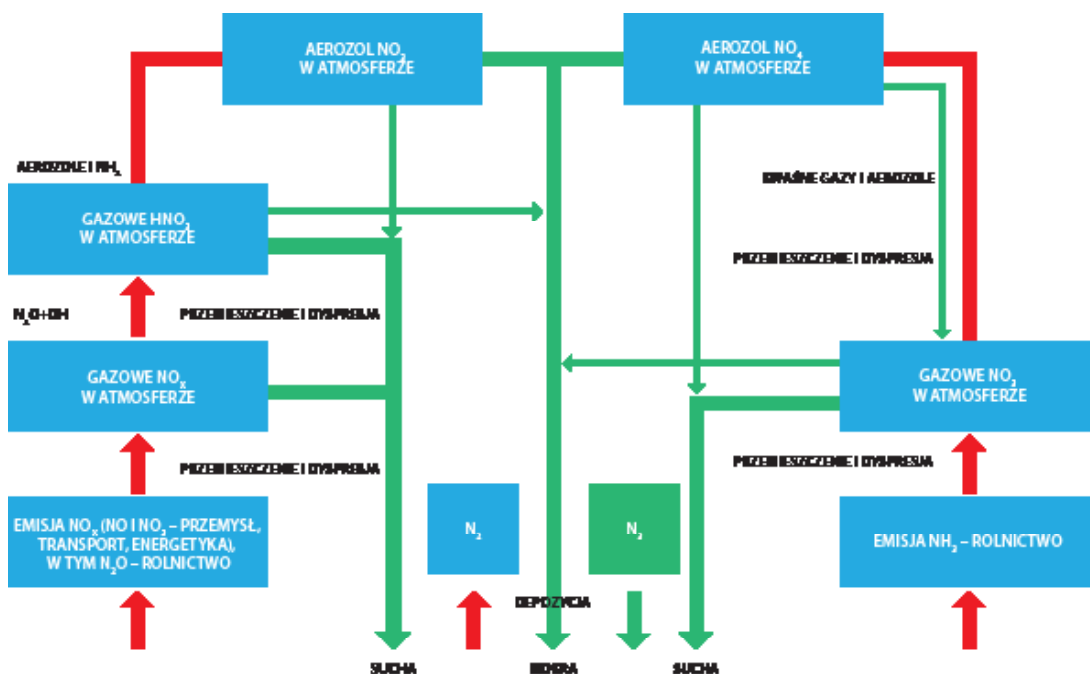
AEROZOL $NO_3$ W ATMOSFERZE

AEROZOL $NO_4$ W ATMOSFERZE

AEROZOLE I $NH_3$

GAZOWE $HNO_3$ W ATMOSFERZE

KWAŚNE GAZY I AEROZOLE

PRZEMIESZCZENIE I DYSPERSJA

$N_2O+OH$

PRZEMIESZCZENIE I DYSPERSJA

GAZOWE $NO_x$ W ATMOSFERZE

GAZOWE $NO_3$ W ATMOSFERZE

PRZEMIESZCZENIE I DYSPERSJA

PRZEMIESZCZENIE I DYSPERSJA

EMISJA $NO_x$ (NO I $NO_2$ – PRZEMYSŁ, TRANSPORT, ENERGETYKA), W TYM $N_2O$ – ROLNICTWO

$N_2$

$N_2$

EMISJA $NH_3$ – ROLNICTWO

DEPOZYCJA

SUCHA

MOKRA

SUCHA